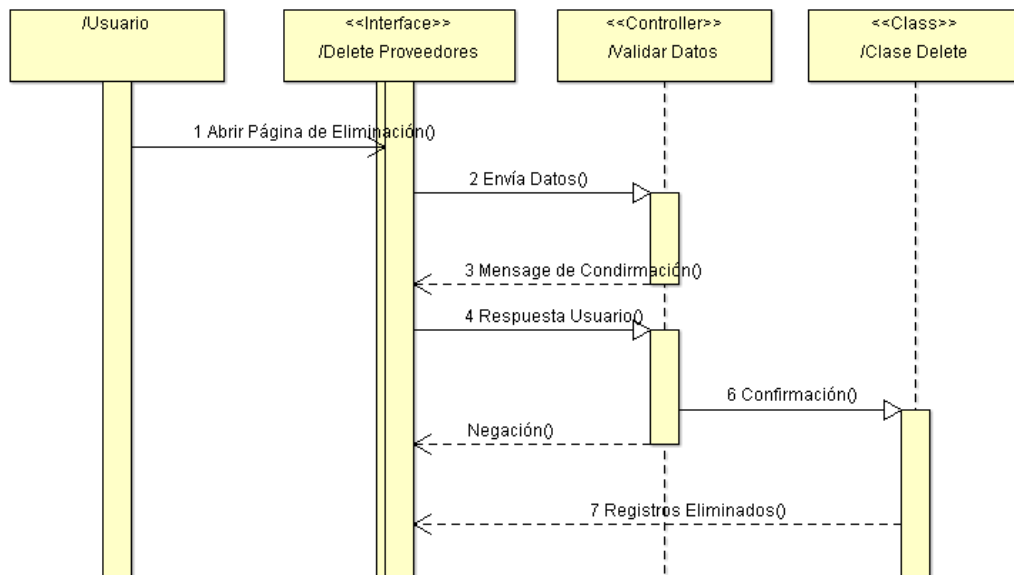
/Usuario

<<Interface>>
/Delete Proveedores

<<Controller>>
/Validar Datos

<<Class>>
/Clase Delete

1 Abrir Página de Eliminación()

2 Envía Datos()

3 Mensage de Condirmación()

4 Respuesta Usuario()

6 Confirmación()

Negación()

7 Registros Eliminados()